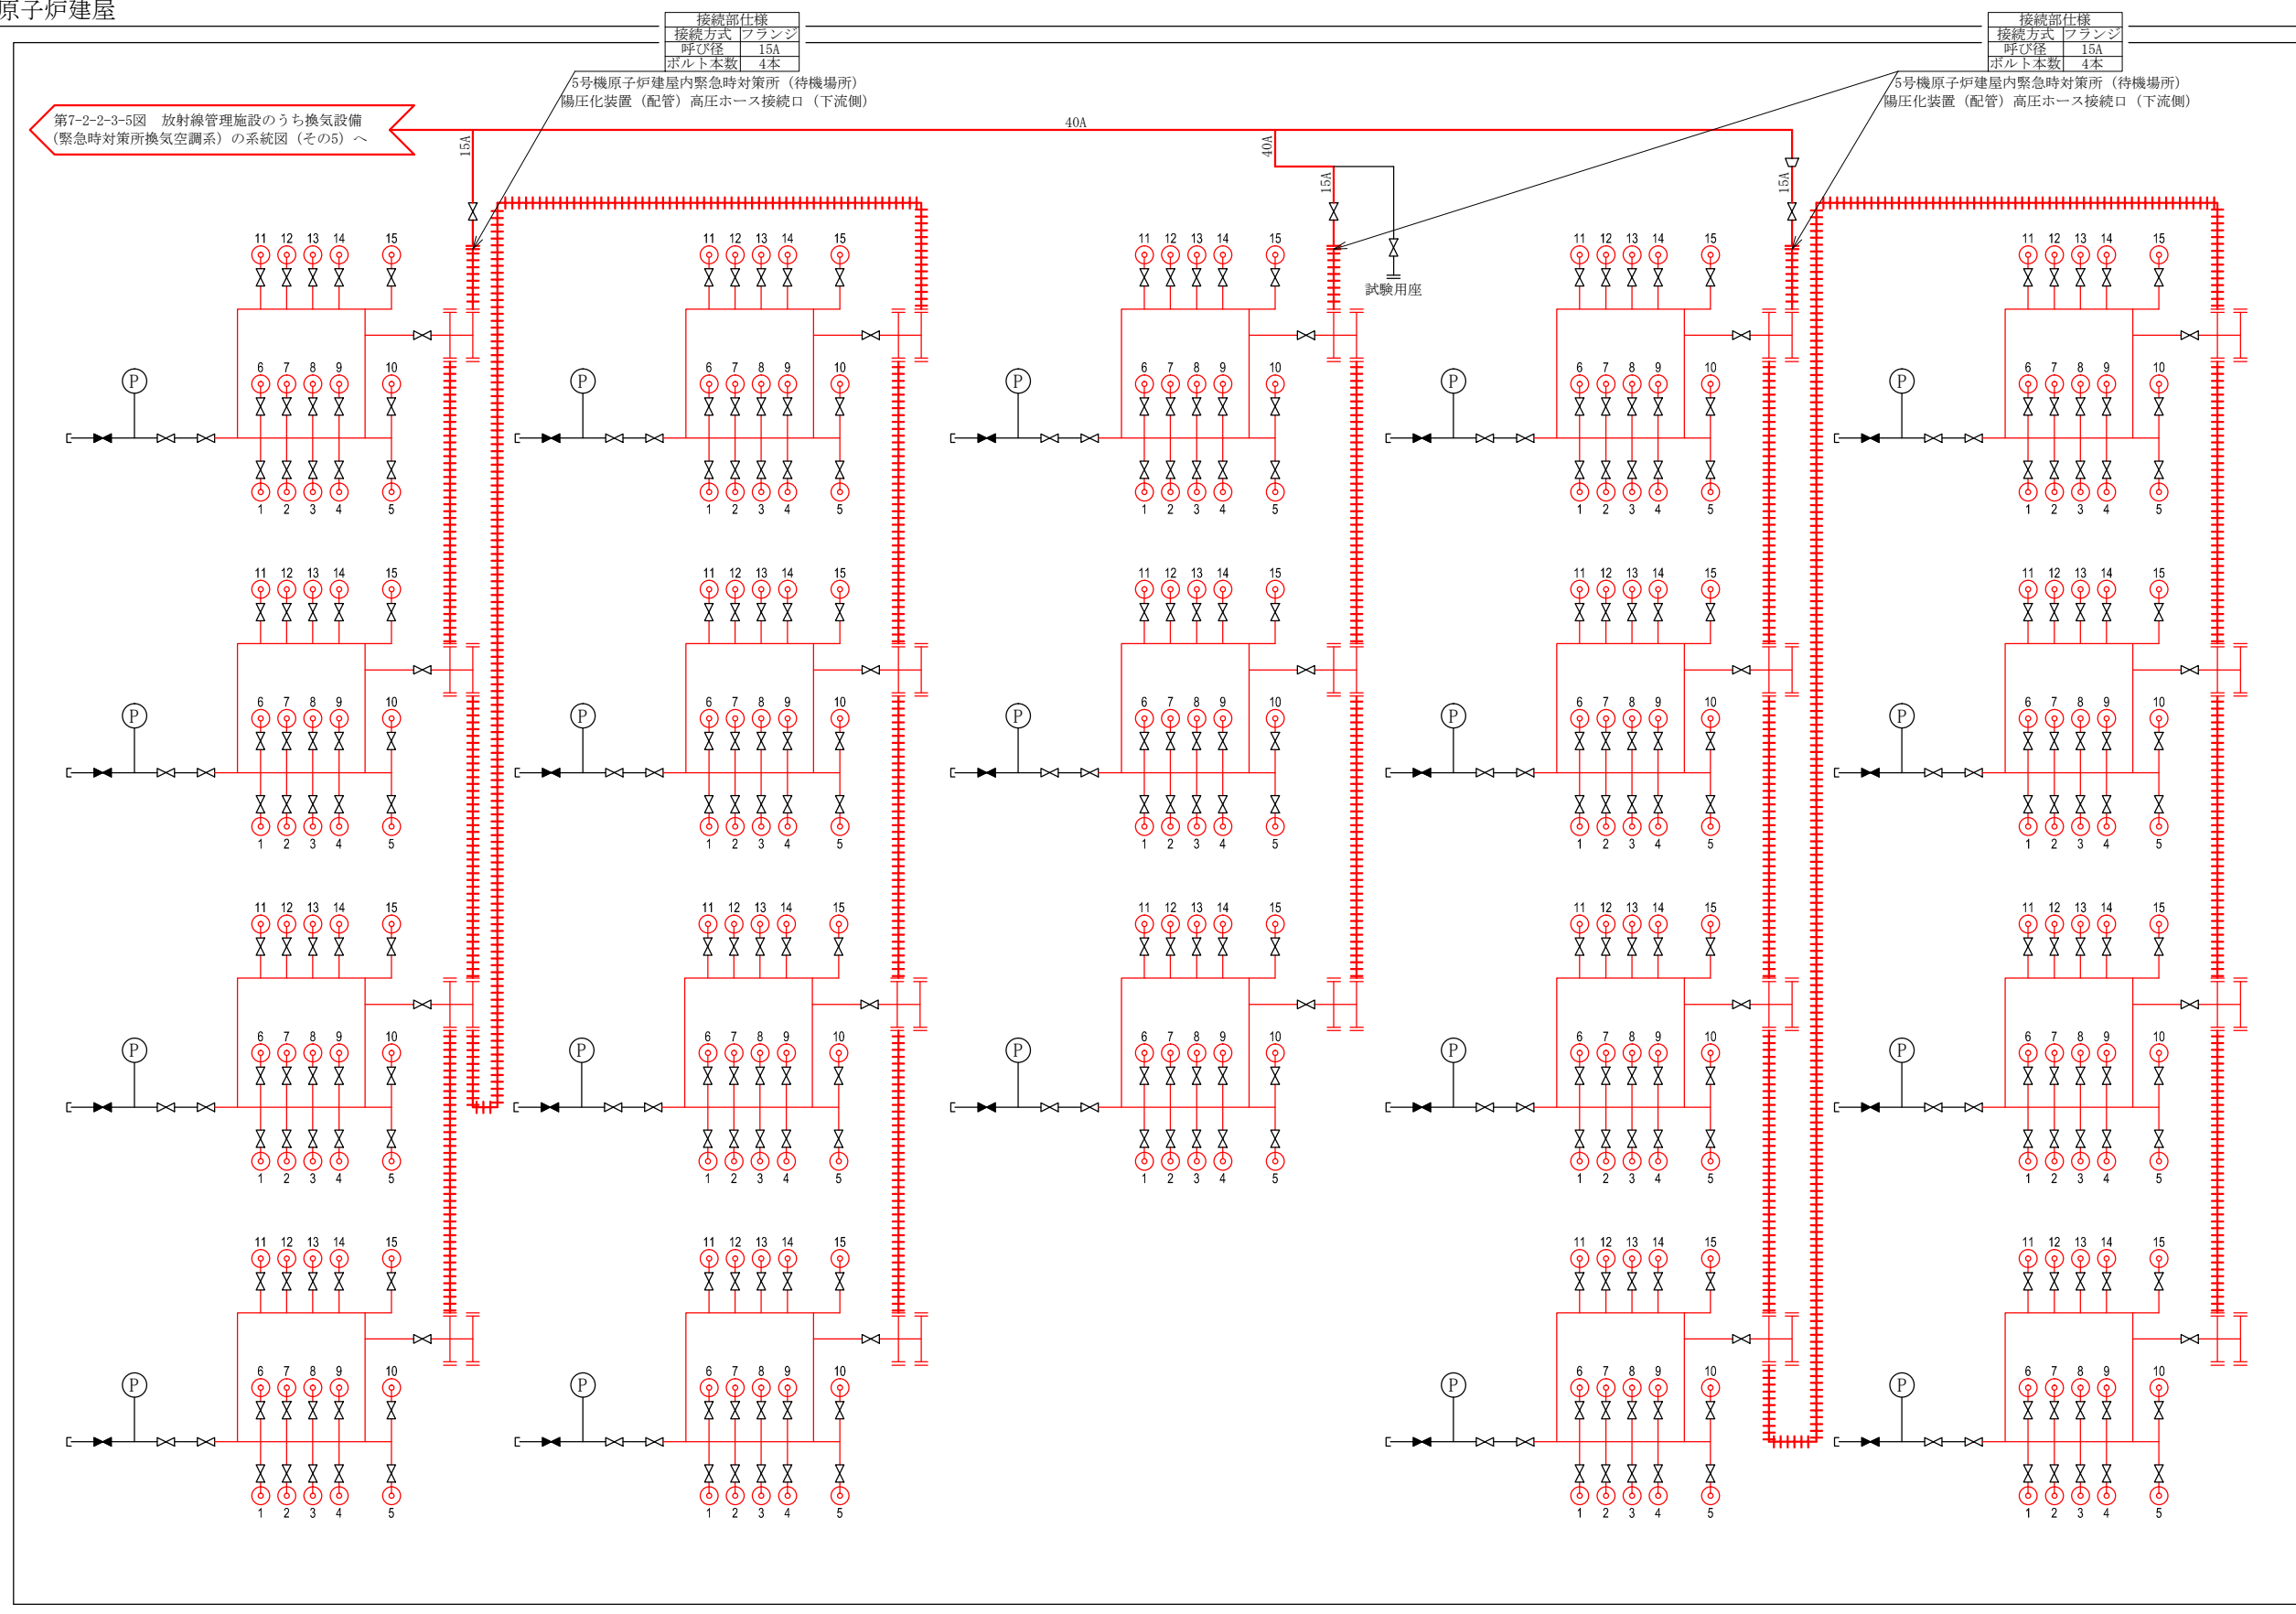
原子炉建屋

| 接続部仕様 | |
|---|---|
| 接続方式 | フランジ |
| 呼び径 | 15A |
| ボルト本数 | 4本 |

5号機原子炉建屋内緊急時対策所（待機場所）陽圧化装置（配管）高圧ホース接続口（下流側）

| 接続部仕様 | |
|---|---|
| 接続方式 | フランジ |
| 呼び径 | 15A |
| ボルト本数 | 4本 |

5号機原子炉建屋内緊急時対策所（待機場所）陽圧化装置（配管）高圧ホース接続口（下流側）

第7-2-2-3-5図　放射線管理施設のうち換気設備（緊急時対策所換気空調系）の系統図（その5）へ

40A

15A

40A

15A

15A

試験用座

11 12 13 14 15
6 7 8 9 10
P
1 2 3 4 5